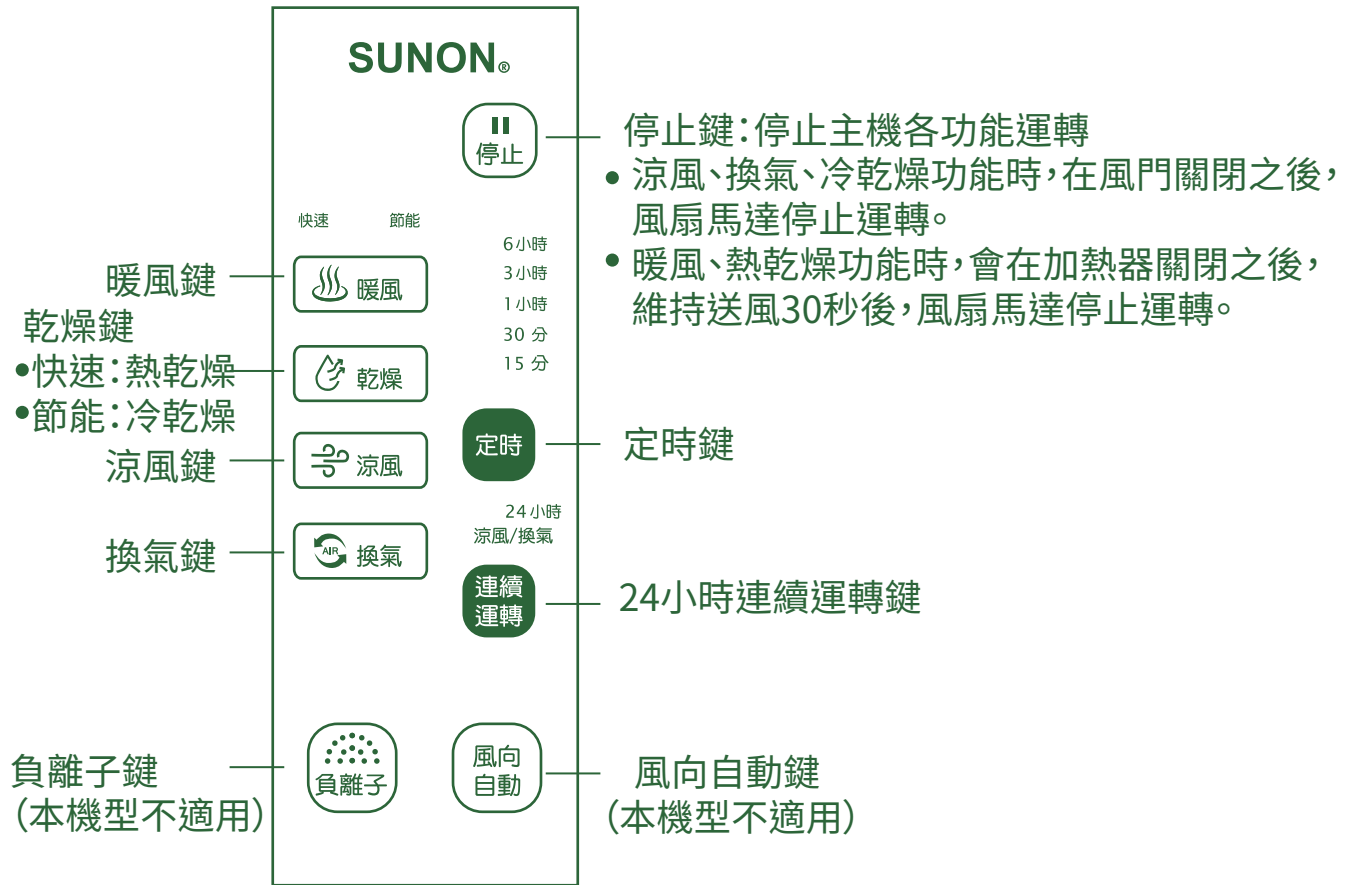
SUNON®

停止

停止鍵:停止主機各功能運轉
• 涼風、換氣、冷乾燥功能時,在風門關閉之後,風扇馬達停止運轉。
• 暖風、熱乾燥功能時,會在加熱器關閉之後,維持送風30秒後,風扇馬達停止運轉。

快速 節能

暖風鍵
暖風

乾燥鍵
•快速:熱乾燥
•節能:冷乾燥
乾燥

涼風鍵
涼風

換氣鍵
AIR 換氣

6小時
3小時
1小時
30 分
15 分

定時
定時鍵

24小時
涼風/換氣

連續運轉
24小時連續運轉鍵

負離子鍵
(本機型不適用)
負離子

風向自動
風向自動鍵
(本機型不適用)